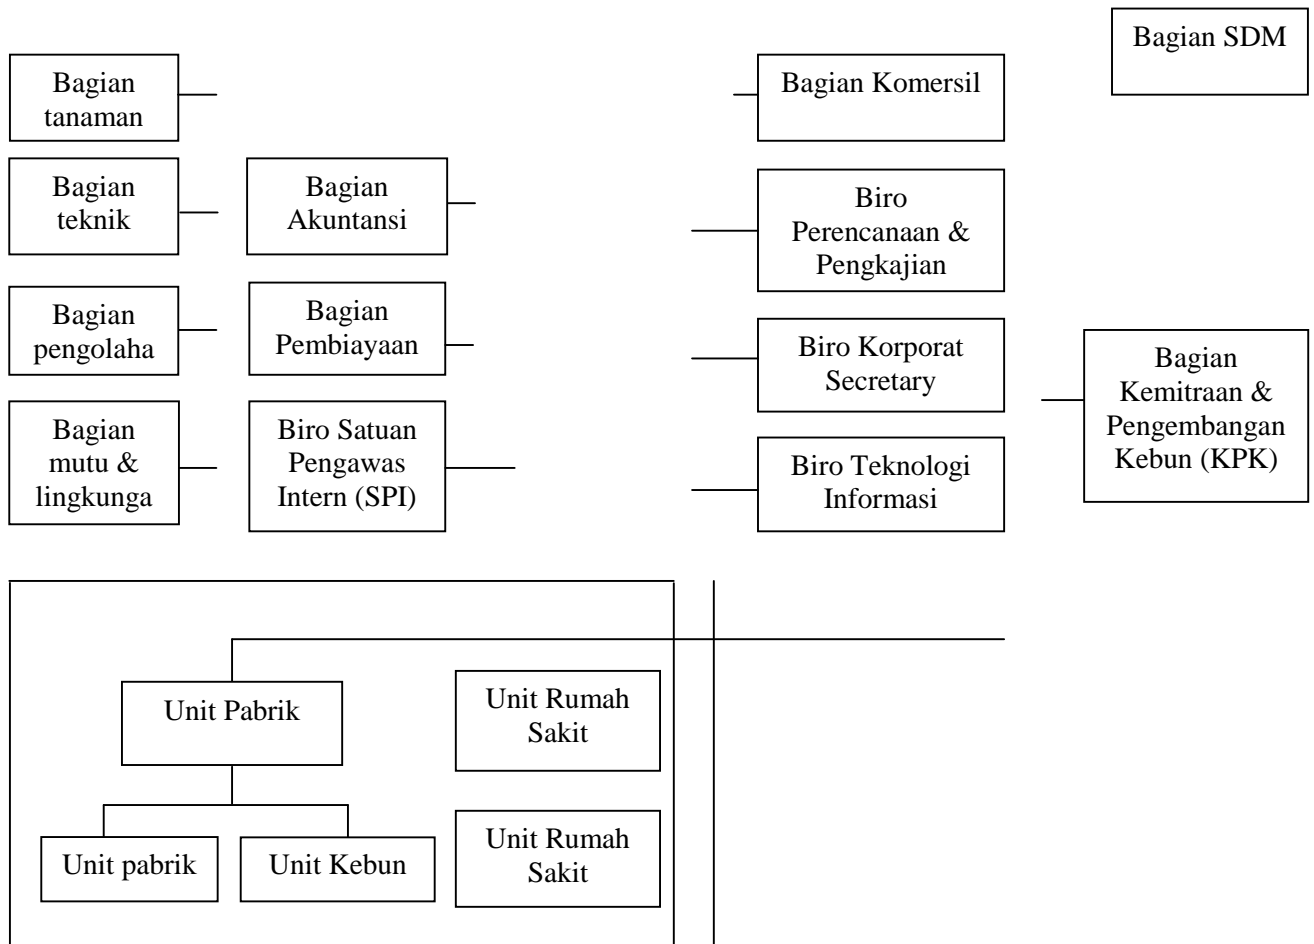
Bagian SDM

Bagian tanaman

Bagian Komersil

Bagian teknik

Bagian Akuntansi

Biro Perencanaan & Pengkajian

Bagian pengolaha

Bagian Pembiayaan

Biro Korporat Secretary

Bagian Kemitraan & Pengembangan Kebun (KPK)

Bagian mutu & lingkunga

Biro Satuan Pengawas Intern (SPI)

Biro Teknologi Informasi

Unit Pabrik

Unit Rumah Sakit

Unit pabrik

Unit Kebun

Unit Rumah Sakit